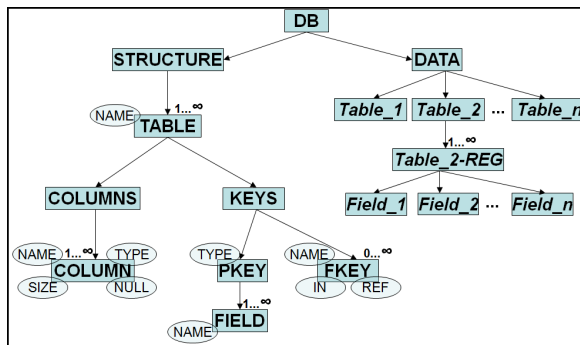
DB
STRUCTURE
DATA
NAME
1...∞
TABLE
Table_1
Table_2
...
Table_n
1...∞
Table_2-REG
Field_1
Field_2
...
Field_n
COLUMNS
KEYS
NAME
1...∞
TYPE
COLUMN
SIZE
NULL
TYPE
PKEY
1...∞
NAME
FIELD
NAME
0...∞
FKEY
IN
REF